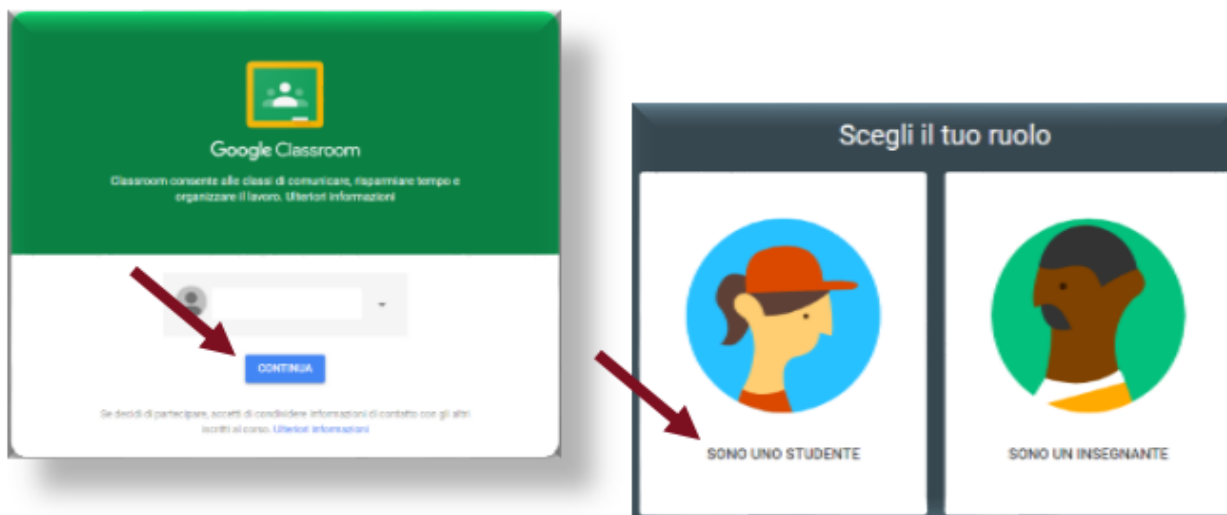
Google Classroom

Classroom consente alle classi di comunicare, risparmiare tempo e organizzare il lavoro. Ulteriori informazioni

CONTINUA

Se decidi di partecipare, accetti di condividere informazioni di contatto con gli altri iscritti al corso. Ulteriori informazioni

Scegli il tuo ruolo

SONO UNO STUDENTE

SONO UN INSEGNANTE